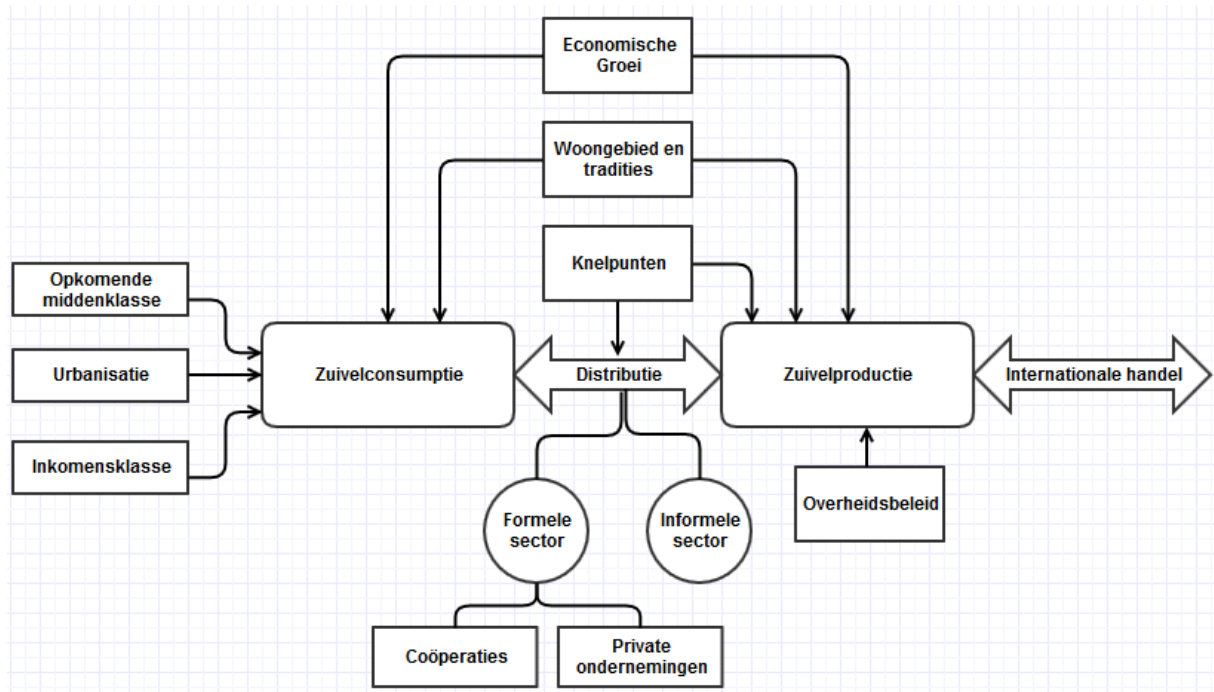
Economische Groei

Woongebied en tradities

Knelpunten

Opkomende middenklasse

Urbanisatie

Inkomensklasse

Zuivelconsumptie

Distributie

Zuivelproductie

Internationale handel

Formele sector

Informele sector

Overheidsbeleid

Coöperaties

Private ondernemingen